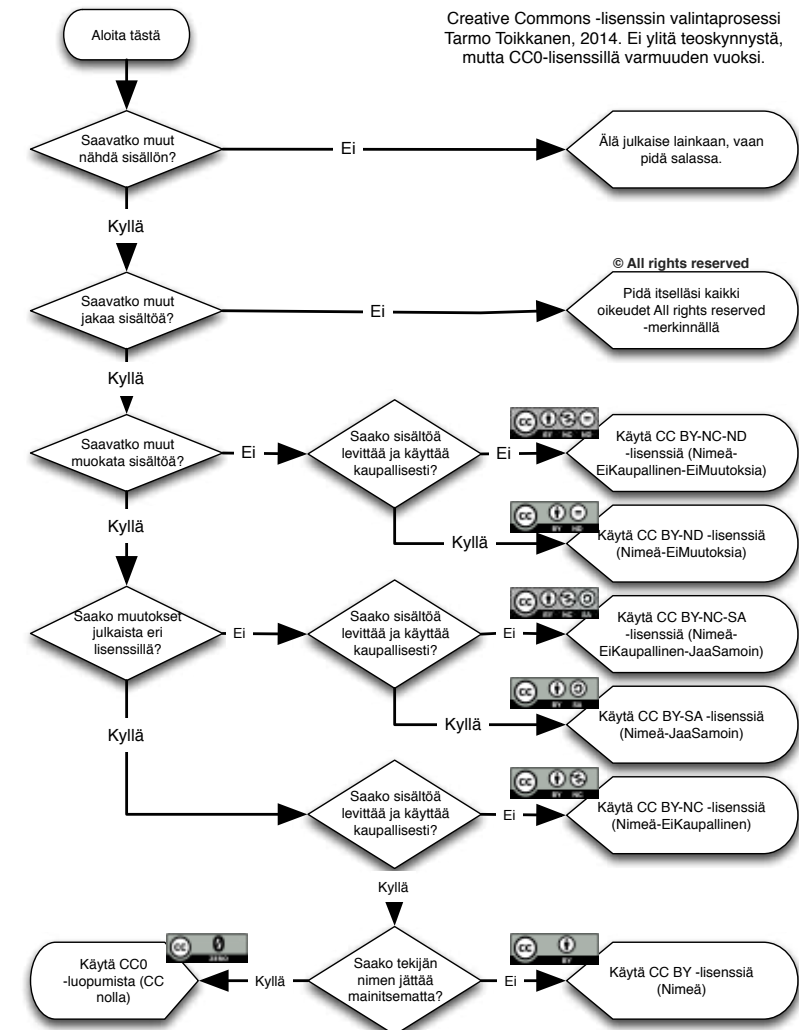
Creative Commons -lisenssin valintaprosessi Tarmo Toikkanen, 2014. Ei ylitä teoskynnystä, mutta CC0-lisenssillä varmuuden vuoksi.

Aloita tästä

Saavatko muut nähdä sisällön?

Ei

Älä julkaise lainkaan, vaan pidä salassa.

Kyllä

© All rights reserved

Saavatko muut jakaa sisältöä?

Ei

Pidä itselläsi kaikki oikeudet All rights reserved -merkinnällä

Kyllä

Saavatko muut muokata sisältöä?

Ei

Saako sisältöä levittää ja käyttää kaupallisesti?

Ei

cc BY NC ND

Käytä CC BY-NC-ND -lisenssiä (Nimeä-EiKaupallinen-EiMuutoksia)

Kyllä

Kyllä

cc BY ND

Käytä CC BY-ND -lisenssiä (Nimeä-EiMuutoksia)

Saako muutokset julkaista eri lisenssillä?

Ei

Saako sisältöä levittää ja käyttää kaupallisesti?

Ei

cc BY NC SA

Käytä CC BY-NC-SA -lisenssiä (Nimeä-EiKaupallinen-JaaSamoin)

Kyllä

cc BY SA

Käytä CC BY-SA -lisenssiä (Nimeä-JaaSamoin)

Kyllä

Saako sisältöä levittää ja käyttää kaupallisesti?

Ei

cc BY NC

Käytä CC BY-NC -lisenssiä (Nimeä-EiKaupallinen)

Kyllä

cc ZERO

Käytä CC0 -luopumista (CC nolla)

Kyllä

Saako tekijän nimen jättää mainitsematta?

Ei

cc BY

Käytä CC BY -lisenssiä (Nimeä)